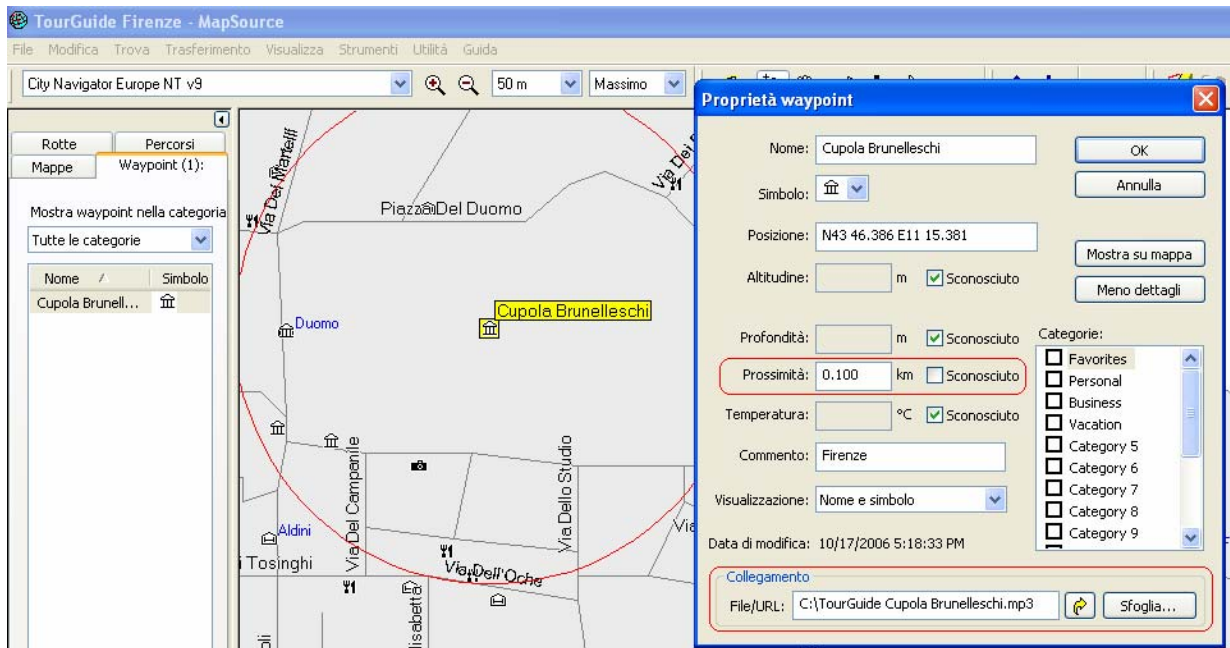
TourGuide Firenze - MapSource

File Modifica Trova Trasferimento Visualizza Strumenti Utilità Guida

City Navigator Europe NT v9
50 m
Massimo

Rotte
Percorsi
Mappe
Waypoint (1):

Mostra waypoint nella categoria
Tutte le categorie

| Nome | Simbolo |
|---|---|
| Cupola Brunell... | |

Via Dei Martelli
Piazza Del Duomo
Via Dei
Cupola Brunelleschi
Duomo
Via Del Campanile
Via Dello Studio
Aldini
Tosinghi
Via Dell'Oche
Via
lisabetta

Proprietà waypoint

Nome: Cupola Brunelleschi
Simbolo:
Posizione: N43 46.386 E11 15.381
Altitudine: m Sconosciuto
Profondità: m Sconosciuto
Prossimità: 0.100 km Sconosciuto
Temperatura: °C Sconosciuto
Commento: Firenze
Visualizzazione: Nome e simbolo
Data di modifica: 10/17/2006 5:18:33 PM

OK
Annulla
Mostra su mappa
Meno dettagli

Categorie:
Favorites
Personal
Business
Vacation
Category 5
Category 6
Category 7
Category 8
Category 9

Collegamento
File/URL: C:\TourGuide Cupola Brunelleschi.mp3
Sfoglia...